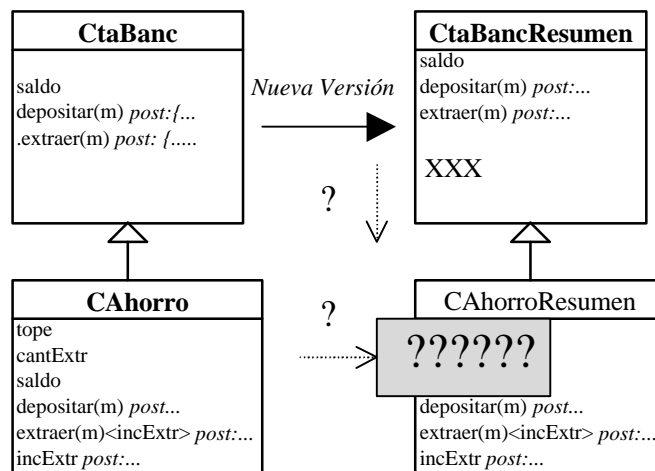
CtaBanc

saldo
depositar(m) *post:{...*
.extraer(m) *post: {.....*

*Nueva Versión*

CtaBancResumen

saldo
depositar(m) *post:...*
extraer(m) *post:...*

XXX

?

?

CAhorro

tope
cantExtr
saldo
depositar(m) *post...*
extraer(m)<incExtr> *post:...*
incExtr *post:...*

CAhorroResumen

??????

depositar(m) *post...*
extraer(m)<incExtr> *post:...*
incExtr *post:...*